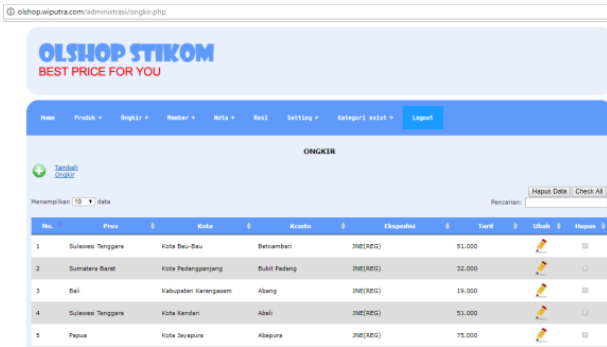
olshop.wiputra.com/administrasi/ongkir.php

OLSHOP STIKOM
BEST PRICE FOR YOU

Home | Produk + | Ongkir + | Member + | Nota + | Resi | Setting + | Kategori exist + | Logout

ONGKIR

Tambah Ongkir

Hapus Data | Check All

Menampilkan 10 data

Pencarian:

| No. | Prov | Kota | Kcmtn | Ekspedisi | Tarif | Ubah | Hapus |
|---|---|---|---|---|---|---|---|
| 1 | Sulawesi Tenggara | Kota Bau-Bau | Betoambari | JNE(REG) | 51.000 | | |
| 2 | Sumatera Barat | Kota Padangpanjang | Bukit Padang | JNE(REG) | 32.000 | | |
| 3 | Bali | Kabupaten Karangasem | Abang | JNE(REG) | 19.000 | | |
| 4 | Sulawesi Tenggara | Kota Kendari | Abeli | JNE(REG) | 51.000 | | |
| 5 | Papua | Kota Jayapura | Abepura | JNE(REG) | 75.000 | | |